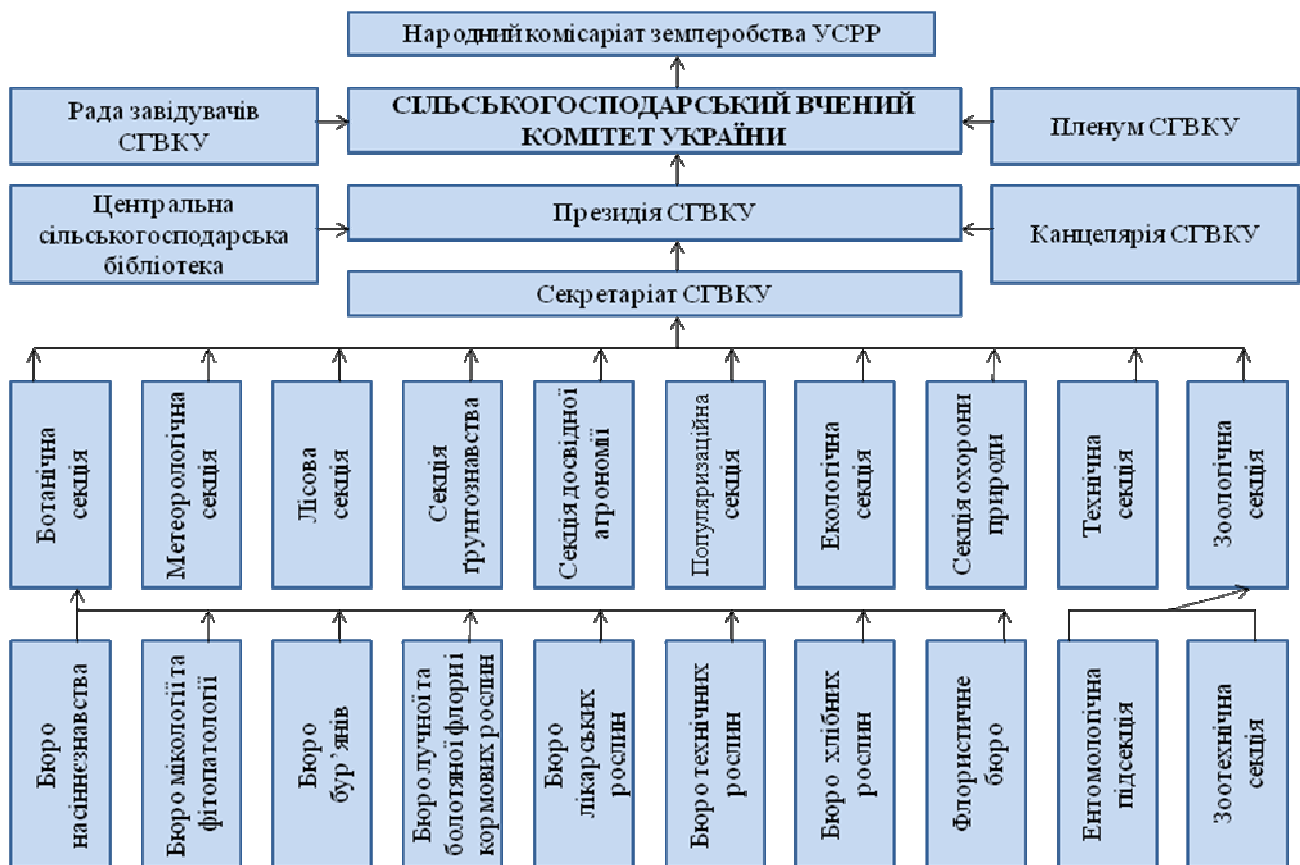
Народний комісаріат землеробства УСРР

Рада завідувачів СГВКУ

СІЛЬСЬКОГОСПОДАРСЬКИЙ ВЧЕНИЙ КОМІТЕТ УКРАЇНИ

Пленум СГВКУ

Центральна сільськогосподарська бібліотека

Президія СГВКУ

Канцелярія СГВКУ

Секретаріат СГВКУ

Ботанічна секція

Метеорологічна секція

Лісова секція

Секція ґрунтознавства

Секція досвідної агрономії

Популяризаційна секція

Екологічна секція

Секція охорони природи

Технічна секція

Зоологічна секція

Бюро насінезнавства

Бюро мікології та фітопатології

Бюро бур'янів

Бюро лучної та болотяної флори і кормових рослин

Бюро лікарських рослин

Бюро технічних рослин

Бюро хлібних рослин

Флористичне бюро

Ентомологічна підсекція

Зоотехнічна секція